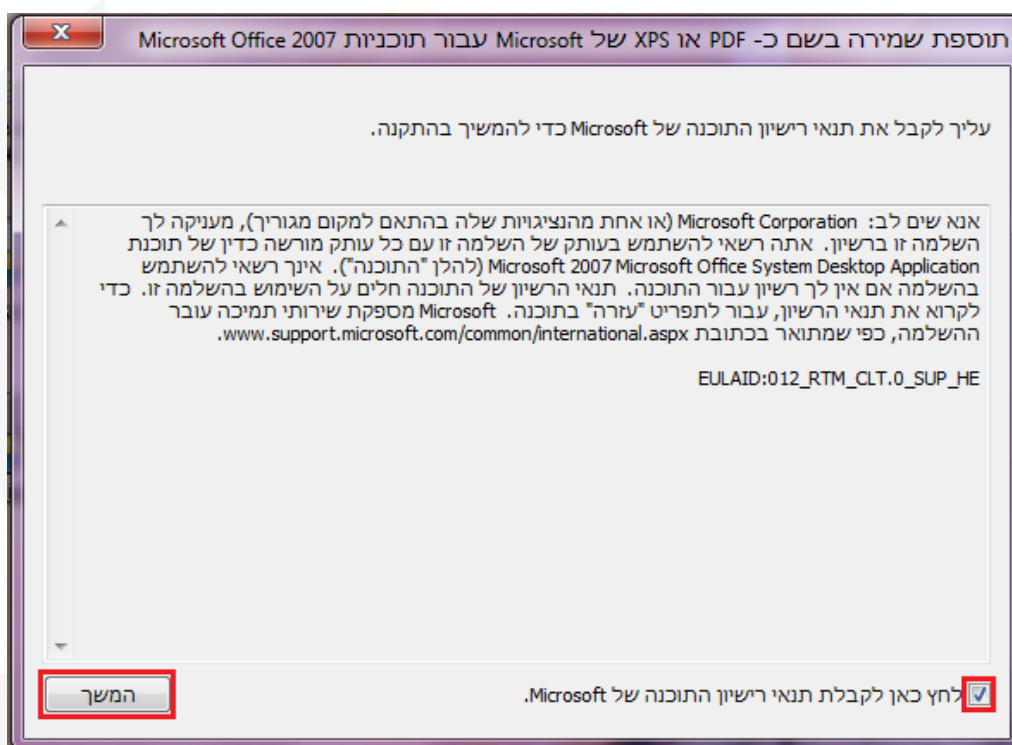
תוספת שמירה בשם כ- PDF או XPS של Microsoft עבור תוכניות Microsoft Office 2007

עליך לקבל את תנאי רישיון התוכנה של Microsoft כדי להמשיך בהתקנה.

אנא שים לב: Microsoft Corporation (או אחת מהנציגויות שלה בהתאם למקום מגוריך), מעניקה לך השלמה זו ברשיון. אתה רשאי להשתמש בעותק של השלמה זו עם כל עותק מורשה כדין של תוכנת Microsoft 2007 Microsoft Office System Desktop Application (להלן "התוכנה"). אינך רשאי להשתמש בהשלמה אם אין לך רשיון עבור התוכנה. תנאי הרשיון של התוכנה חלים על השימוש בהשלמה זו. כדי לקרוא את תנאי הרשיון, עבור לתפריט "עזרה" בתוכנה. Microsoft מספקת שירותי תמיכה עובר ההשלמה, כפי שמתואר בכתובת www.support.microsoft.com/common/international.aspx.

EULAID:012_RTM_CLT.0_SUP_HE

לחץ כאן לקבלת תנאי רישיון התוכנה של Microsoft.

המשך